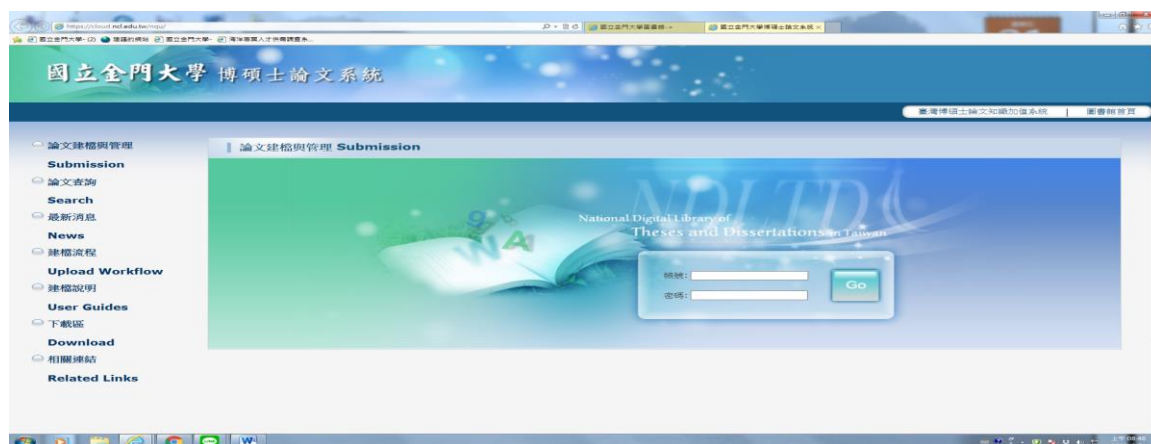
https://cloud.ncl.edu.tw/nqu/

國立金門大學博碩士論文系統 ×

國立金門大學 博碩士論文系統

臺灣博碩士論文知識加值系統 | 圖書館首頁

論文建檔與管理
Submission
論文查詢
Search
最新消息
News
建檔流程
Upload Workflow
建檔說明
User Guides
下載區
Download
相關連結
Related Links

論文建檔與管理 Submission

NDLTD
National Digital Library of
Theses and Dissertations in Taiwan

帳號:
密碼:
Go